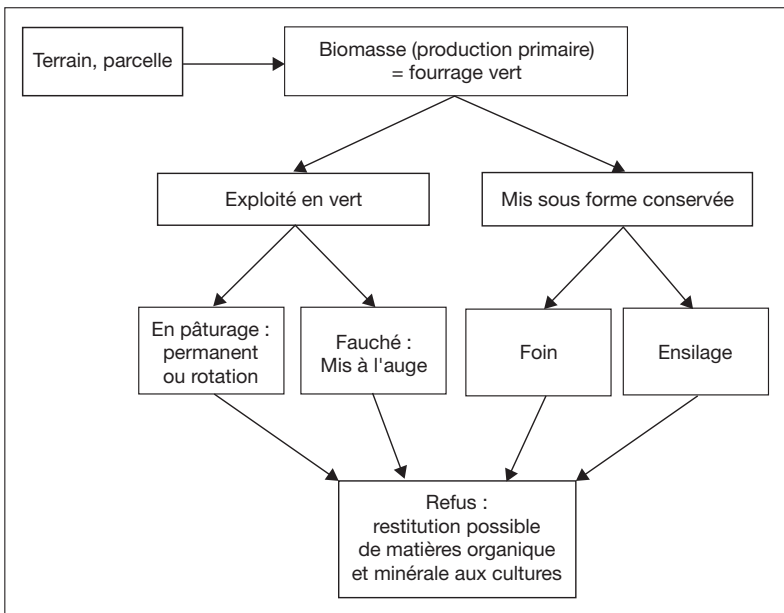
Terrain, parcelle

Biomasse (production primaire) = fourrage vert

Exploité en vert

Mis sous forme conservée

En pâturage : permanent ou rotation

Fauché : Mis à l'auge

Foin

Ensilage

Refus : restitution possible de matières organique et minérale aux cultures